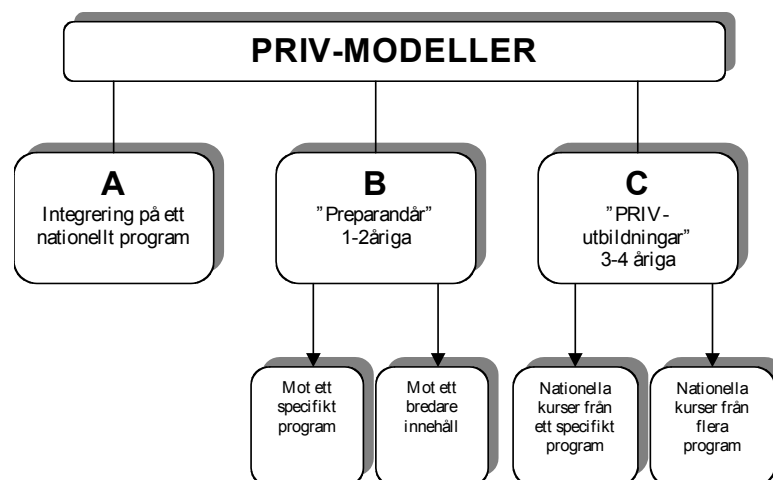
PRIV-MODELLER

A
Integrering på ett nationellt program

B
”Preparandår” 1-2åriga

C
”PRIV - utbildningar” 3-4 åriga

Mot ett specifikt program

Mot ett bredare innehåll

Nationella kurser från ett specifikt program

Nationella kurser från flera program